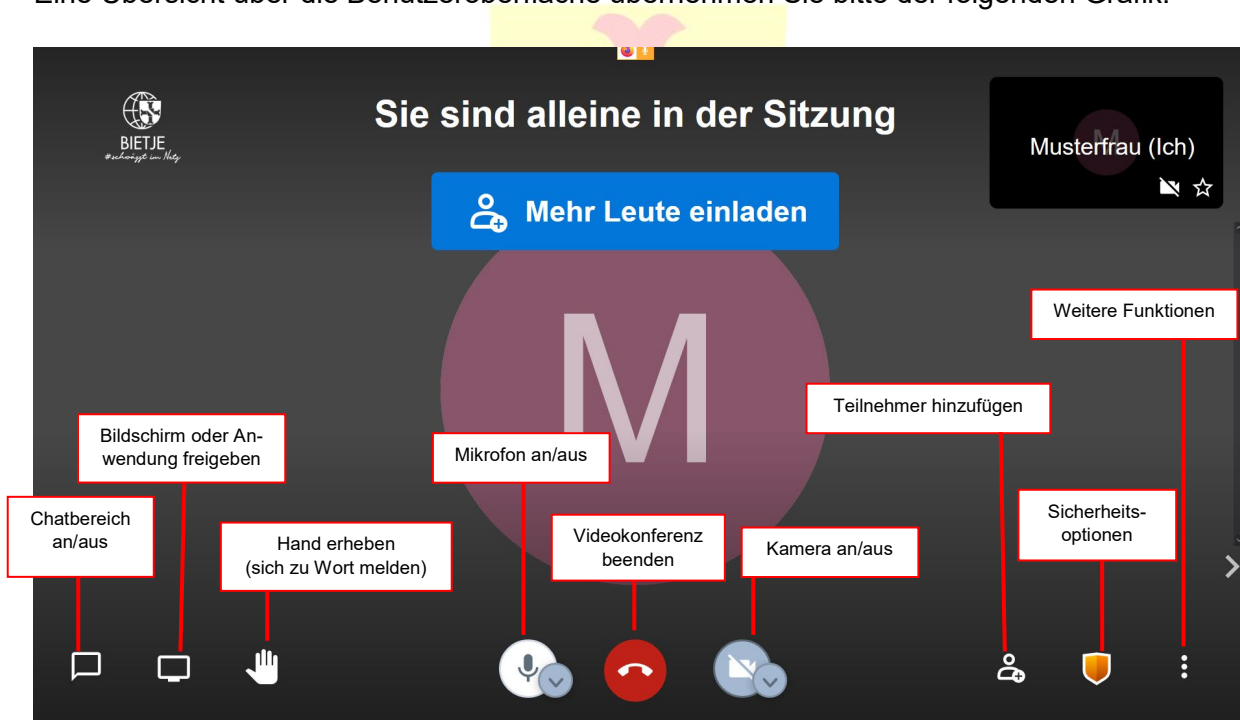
Eine Übersicht über die Benutzeroberfläche entnehmen Sie bitte der folgenden Grafik:

BIETJE
#schwätzt im Netz

Sie sind alleine in der Sitzung

Mehr Leute einladen

Musterfrau (Ich)

M

Weitere Funktionen

Teilnehmer hinzufügen

Bildschirm oder Anwendung freigeben

Mikrofon an/aus

Chatbereich an/aus

Hand erheben (sich zu Wort melden)

Videokonferenz beenden

Kamera an/aus

Sicherheitsoptionen